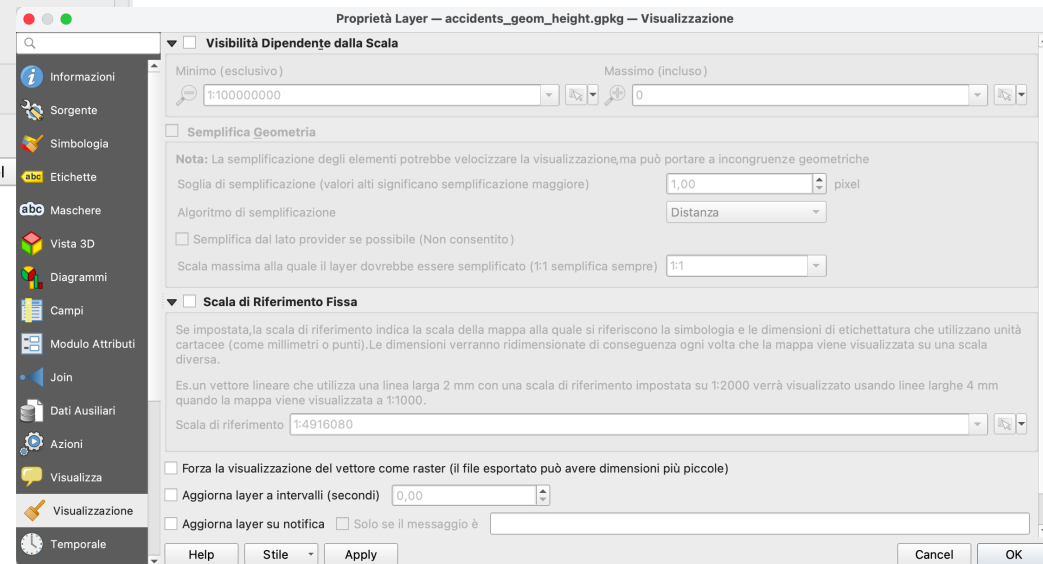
Proprietà Layer — accidents_geom_height.gpkg — Visualizzazione

Informazioni
Sorgente
Simbologia
Etichette
Maschere
Vista 3D
Diagrammi
Campi
Modulo Attributi
Join
Dati Ausiliari
Azioni
Visualizza
Visualizzazione
Temporale

Visibilità Dipendente dalla Scala

Minimo (esclusivo)
1:100000000

Massimo (incluso)
0

Semplifica Geometria

Nota: La semplificazione degli elementi potrebbe velocizzare la visualizzazione,ma può portare a incongruenze geometriche

Soglia di semplificazione (valori alti significano semplificazione maggiore) 1,00 pixel

Algoritmo di semplificazione Distanza

Semplifica dal lato provider se possibile (Non consentito)

Scala massima alla quale il layer dovrebbe essere semplificato (1:1 semplifica sempre) 1:1

Scala di Riferimento Fissa

Se impostata,la scala di riferimento indica la scala della mappa alla quale si riferiscono la simbologia e le dimensioni di etichettatura che utilizzano unità cartacee (come millimetri o punti).Le dimensioni verranno ridimensionate di conseguenza ogni volta che la mappa viene visualizzata su una scala diversa.

Es.un vettore lineare che utilizza una linea larga 2 mm con una scala di riferimento impostata su 1:2000 verrà visualizzato usando linee larghe 4 mm quando la mappa viene visualizzata a 1:1000.

Scala di riferimento 1:4916080

Forza la visualizzazione del vettore come raster (il file esportato può avere dimensioni più piccole)

Aggiorna layer a intervalli (secondi) 0,00

Aggiorna layer su notifica Solo se il messaggio è

Help Stile Apply Cancel OK